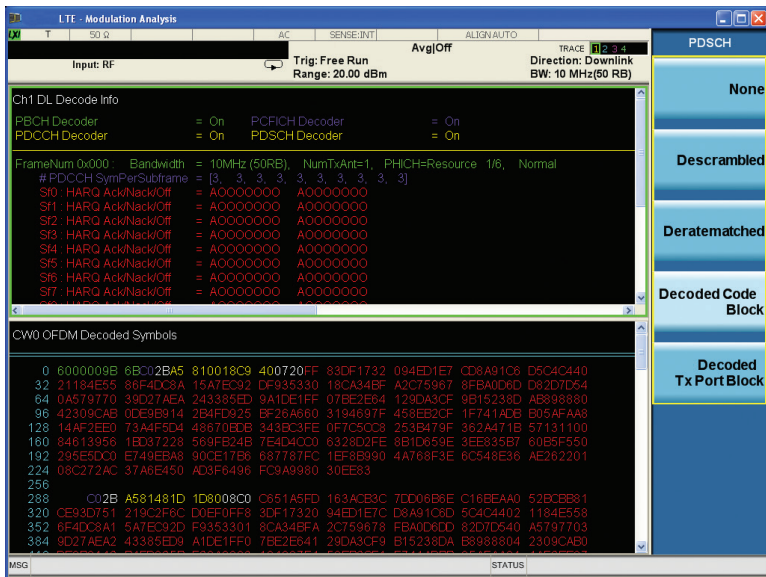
LTE - Modulation Analysis

LXI T 50 Ω AC SENSE:INT ALIGN AUTO

Input: RF

Avg|Off

Trig: Free Run
Range: 20.00 dBm

TRACE 1 2 3 4
Direction: Downlink
BW: 10 MHz(50 RB)

PDSCH

None

Descrambled

Deratematched

Decoded Code Block

Decoded Tx Port Block

Ch1 DL Decode Info

PBCH Decoder = On PCFICH Decoder = On
PDCCH Decoder = On PDSCH Decoder = On

FrameNum 0x000 : Bandwidth = 10MHz (50RB), NumTxAnt=1, PHICH=Resource 1/6, Normal
# PDCCH SymPerSubframe = [3, 3, 3, 3, 3, 3, 3, 3, 3, 3]
Sf0 : HARQ Ack/Nack/Off = AOOOOOOO AOOOOOOO
Sf1 : HARQ Ack/Nack/Off = AOOOOOOO AOOOOOOO
Sf2 : HARQ Ack/Nack/Off = AOOOOOOO AOOOOOOO
Sf3 : HARQ Ack/Nack/Off = AOOOOOOO AOOOOOOO
Sf4 : HARQ Ack/Nack/Off = AOOOOOOO AOOOOOOO
Sf5 : HARQ Ack/Nack/Off = AOOOOOOO AOOOOOOO
Sf6 : HARQ Ack/Nack/Off = AOOOOOOO AOOOOOOO
Sf7 : HARQ Ack/Nack/Off = AOOOOOOO AOOOOOOO

CW0 OFDM Decoded Symbols

0 6000009B 6BC02BA5 810018C9 400720FF 83DF1732 094ED1E7 CD8A91C6 D5C4C440
32 21184E55 86F4DC8A 15A7EC92 DF935330 18CA34BF A2C75967 8FBA0D6D D82D7D54
64 0A579770 39D27AEA 243385ED 9A1DE1FF 07BE2E64 129DA3CF 9B15238D AB898880
96 42309CAB 0DE9B914 2B4FD925 BF26A660 3194697F 458EB2CF 1F741ADB B05AFAA8
128 14AF2EE0 73A4F5D4 48670BDB 343BC3FE 0F7C5CC8 253B479F 362A471B 57131100
160 84613956 1BD37228 569FB24B 7E4D4CC0 6328D2FE 8B1D659E 3EE835B7 60B5F550
192 295E5DC0 E749EBA8 90CE17B6 687787FC 1EF8B990 4A768F3E 6C548E36 AE262201
224 08C272AC 37A6E450 AD8F6496 FC9A9980 30EE83
256
288 C02B A581481D 1D8008C0 C651A5FD 163ACB3C 7DD06B6E C16BEAA0 52BCBB81
320 CE93D751 219C2F6C D0EF0FF8 3DF17320 94ED1E7C D8A91C6D 5C4C4402 1184E558
352 6F4DC8A1 5A7EC92D F9353301 8CA34BFA 2C759678 FBA0D6DD 82D7D540 A5797703
384 9D27AEA2 43385ED9 A1DE1FF0 7BE2E641 29DA3CF9 B15238DA B8988804 2309CAB0

MSG STATUS